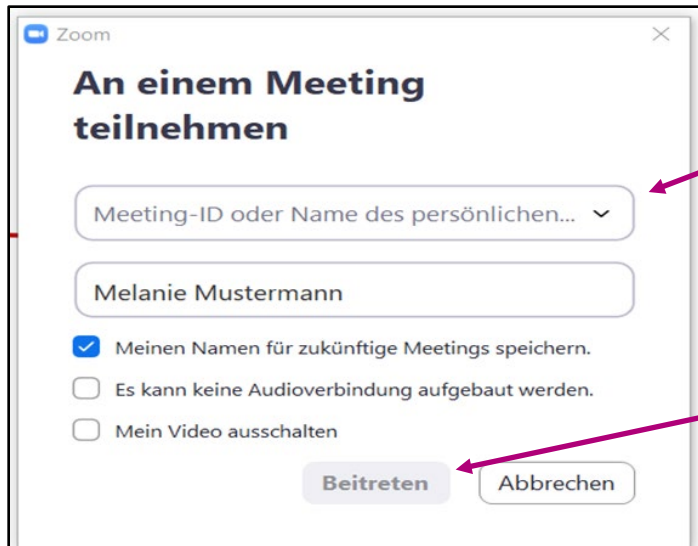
Zoom

An einem Meeting teilnehmen

Meeting-ID oder Name des persönlichen...

Melanie Mustermann

Meinen Namen für zukünftige Meetings speichern.

Es kann keine Audioverbindung aufgebaut werden.

Mein Video ausschalten

Beitreten

Abbrechen